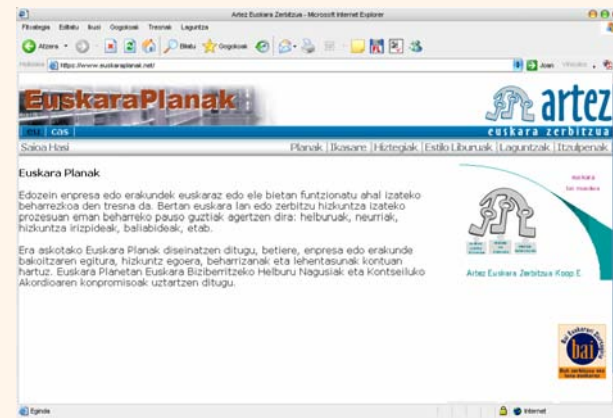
Artez Euskara Zerbitzua - Microsoft Internet Explorer

Fitxategia Editatu Ikusi Gogokoak Tresnak Laguntza

Atzera Bilatu Gogokoak

Helbidea https://www.euskaraplanak.net/

Joan Vinculos

EuskaraPlanak

artez

euskara zerbitzua

eu | cas

Saioa Hasi

Planak | Ikasare | Hiztegiak | Estilo Liburuak | Laguntzak | Itzulpenak

Euskara Planak

Edozein enpresa edo erakundek euskaraz edo ele bietan funtzionatu ahal izateko beharrezkoa den tresna da. Bertan euskara lan edo zerbitzu hizkuntza izateko prozesuan eman beharreko pauso guztiak agertzen dira: helburuak, neurriak, hizkuntza irizpideak, baliabideak, etab.

Era askotako Euskara Planak diseinatzen ditugu, betiere, enpresa edo erakunde bakoitzaren egitura, hizkuntz egoera, beharrizanak eta lehentasunak kontuan hartuz. Euskara Planetan Euskara Biziberritzeko Helburu Nagusiak eta Kontseiluko Akordioaren konpromisoak uztartzen ditugu.

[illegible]

Artez Euskara Zerbitzua Koop E.

bai

Eginda

Internet